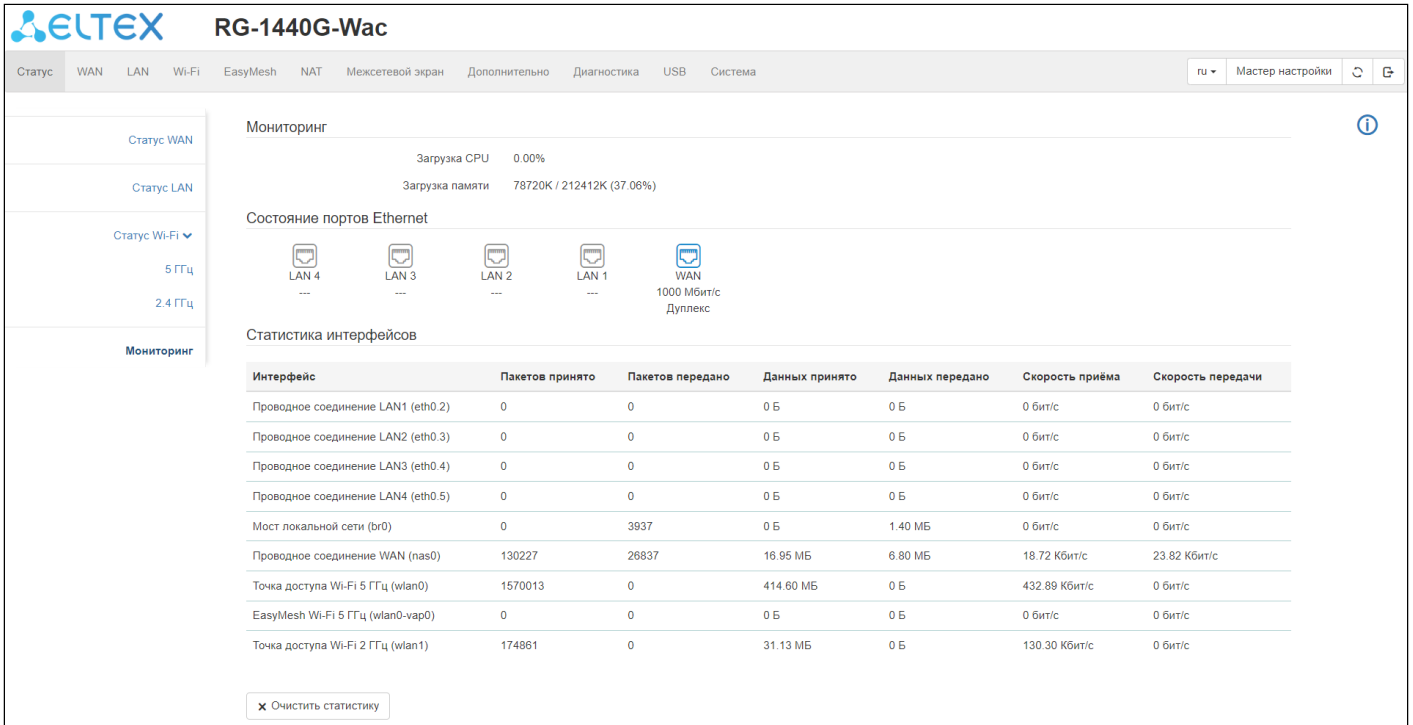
ELTEX RG-1440G-Wac

Статус WAN LAN Wi-Fi EasyMesh NAT Межсетевой экран Дополнительно Диагностика USB Система

ru Мастер настройки

Статус WAN
Статус LAN
Статус Wi-Fi
5 ГГц
2.4 ГГц
Мониторинг

Мониторинг

Загрузка CPU 0.00%
Загрузка памяти 78720K / 212412K (37.06%)

Состояние портов Ethernet

LAN 4
---
LAN 3
---
LAN 2
---
LAN 1
---
WAN
1000 Мбит/с
Дуплекс

Статистика интерфейсов

| Интерфейс | Пакетов принято | Пакетов передано | Данных принято | Данных передано | Скорость приёма | Скорость передачи |
|---|---|---|---|---|---|---|
| Проводное соединение LAN1 (eth0.2) | 0 | 0 | 0 Б | 0 Б | 0 бит/с | 0 бит/с |
| Проводное соединение LAN2 (eth0.3) | 0 | 0 | 0 Б | 0 Б | 0 бит/с | 0 бит/с |
| Проводное соединение LAN3 (eth0.4) | 0 | 0 | 0 Б | 0 Б | 0 бит/с | 0 бит/с |
| Проводное соединение LAN4 (eth0.5) | 0 | 0 | 0 Б | 0 Б | 0 бит/с | 0 бит/с |
| Мост локальной сети (br0) | 0 | 3937 | 0 Б | 1.40 МБ | 0 бит/с | 0 бит/с |
| Проводное соединение WAN (nas0) | 130227 | 26837 | 16.95 МБ | 6.80 МБ | 18.72 Кбит/с | 23.82 Кбит/с |
| Точка доступа Wi-Fi 5 ГГц (wlan0) | 1570013 | 0 | 414.60 МБ | 0 Б | 432.89 Кбит/с | 0 бит/с |
| EasyMesh Wi-Fi 5 ГГц (wlan0-vap0) | 0 | 0 | 0 Б | 0 Б | 0 бит/с | 0 бит/с |
| Точка доступа Wi-Fi 2 ГГц (wlan1) | 174861 | 0 | 31.13 МБ | 0 Б | 130.30 Кбит/с | 0 бит/с |

× Очистить статистику